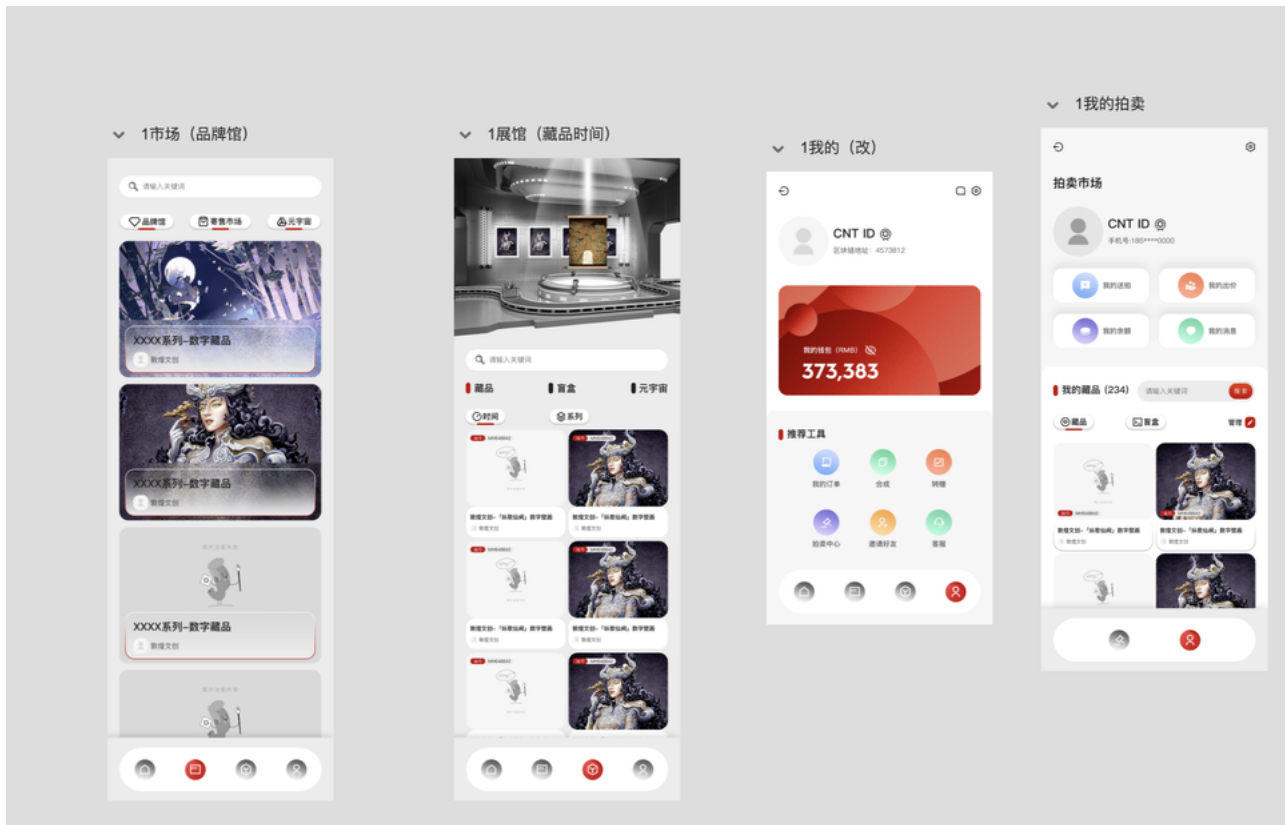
1市场（品牌馆）

请输入关键词

品牌馆 寄售市场 元宇宙

XXXX系列-数字藏品
敦煌文创

XXXX系列-数字藏品
敦煌文创

XXXX系列-数字藏品
敦煌文创

1展馆（藏品时间）

请输入关键词

藏品 盲盒 元宇宙

时间 系列

敦煌文创-「洞窟仙阙」数字藏品
敦煌文创

敦煌文创-「洞窟仙阙」数字藏品
敦煌文创

敦煌文创-「洞窟仙阙」数字藏品
敦煌文创

敦煌文创-「洞窟仙阙」数字藏品
敦煌文创

1我的（改）

CNT ID
区块链地址：4573812

我的钱包（RMB）
373,383

推荐工具

我的订单 合成 转赠
拍卖中心 邀请好友 客服

1我的拍卖

拍卖市场

CNT ID
手机号:185****0000

我的送拍 我的出价
我的余额 我的消息

我的藏品（234） 请输入关键词 搜索

藏品 盲盒 管理

敦煌文创-「洞窟仙阙」数字藏品
敦煌文创

敦煌文创-「洞窟仙阙」数字藏品
敦煌文创